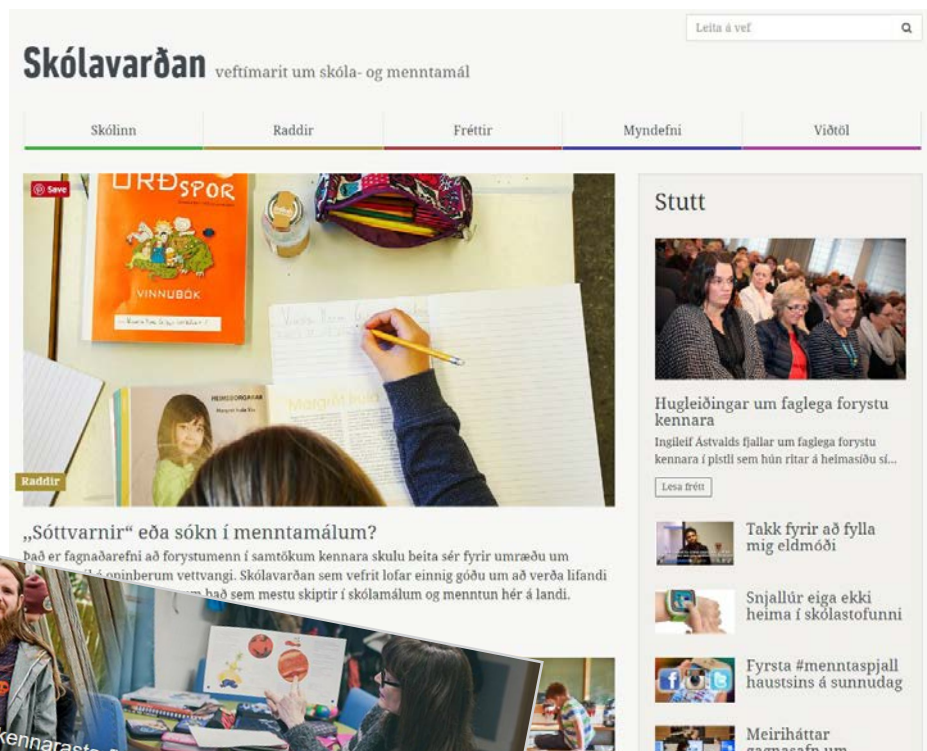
Leita á vef

Skólavarðan veftímarit um skóla- og menntamál

Skólinn | Raddir | Fréttir | Myndefni | Viðtöl

Save

ORÐSPOR

VINNUBÓK

Raddir

„Sóttvarnir“ eða sókn í menntamálum?

Það er fagnaðarefni að forystumenn í samtökum kennara skulu beita sér fyrir umræðu um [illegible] á opinberum vettvangi. Skólavarðan sem vefrit lofar einnig góðu um að verða lifandi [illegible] um það sem mestu skiptir í skólamálum og menntun hér á landi.

Kennarast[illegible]

Stutt

Hugleiðingar um faglega forystu kennara

Ingileif Ástvalds fjallar um faglega forystu kennara í pistli sem hún ritar á heimasíðu sí...

Lesa frétt

Takk fyrir að fylla mig eldmóði

Snjallúr eiga ekki heima í skólastofunni

Fyrsta #menntaspjall haustsins á sunnudag

Meiriháttar gagnasafn um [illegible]